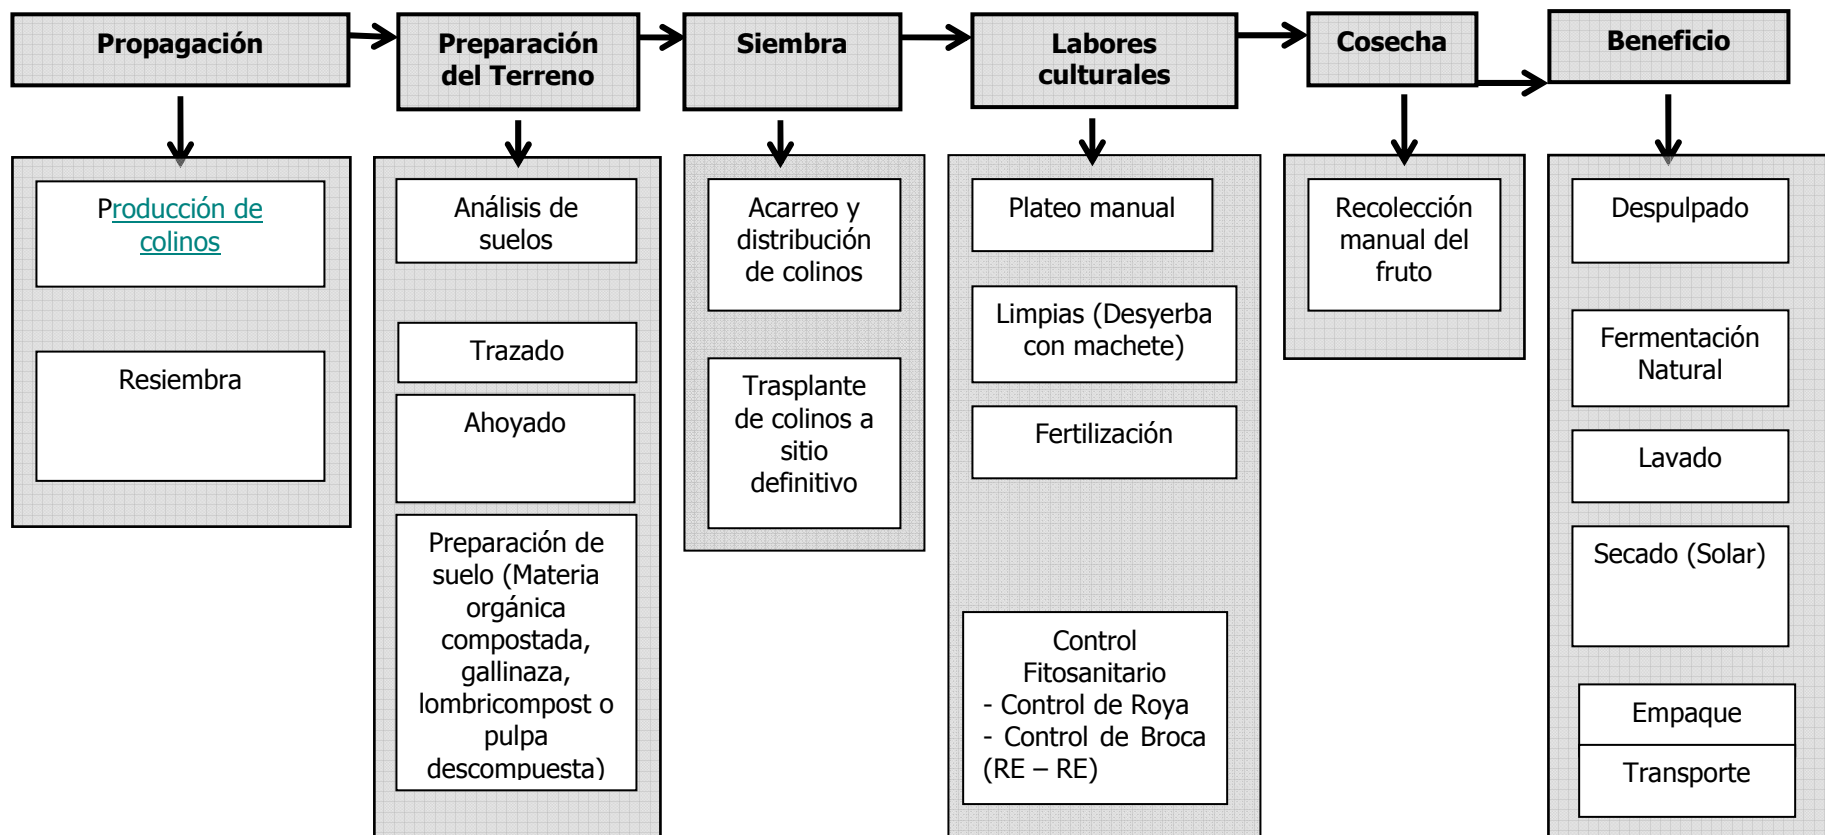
Propagación

Producción de colinos

Resiembra

Preparación del Terreno

Análisis de suelos

Trazado

Ahoyado

Preparación de suelo (Materia orgánica compostada, gallinaza, lombricompost o pulpa descompuesta)

Siembra

Acarreo y distribución de colinos

Trasplante de colinos a sitio definitivo

Labores culturales

Plateo manual

Limpias (Desyerba con machete)

Fertilización

Control Fitosanitario
- Control de Roya
- Control de Broca (RE – RE)

Cosecha

Recolección manual del fruto

Beneficio

Despulpado

Fermentación Natural

Lavado

Secado (Solar)

Empaque

Transporte